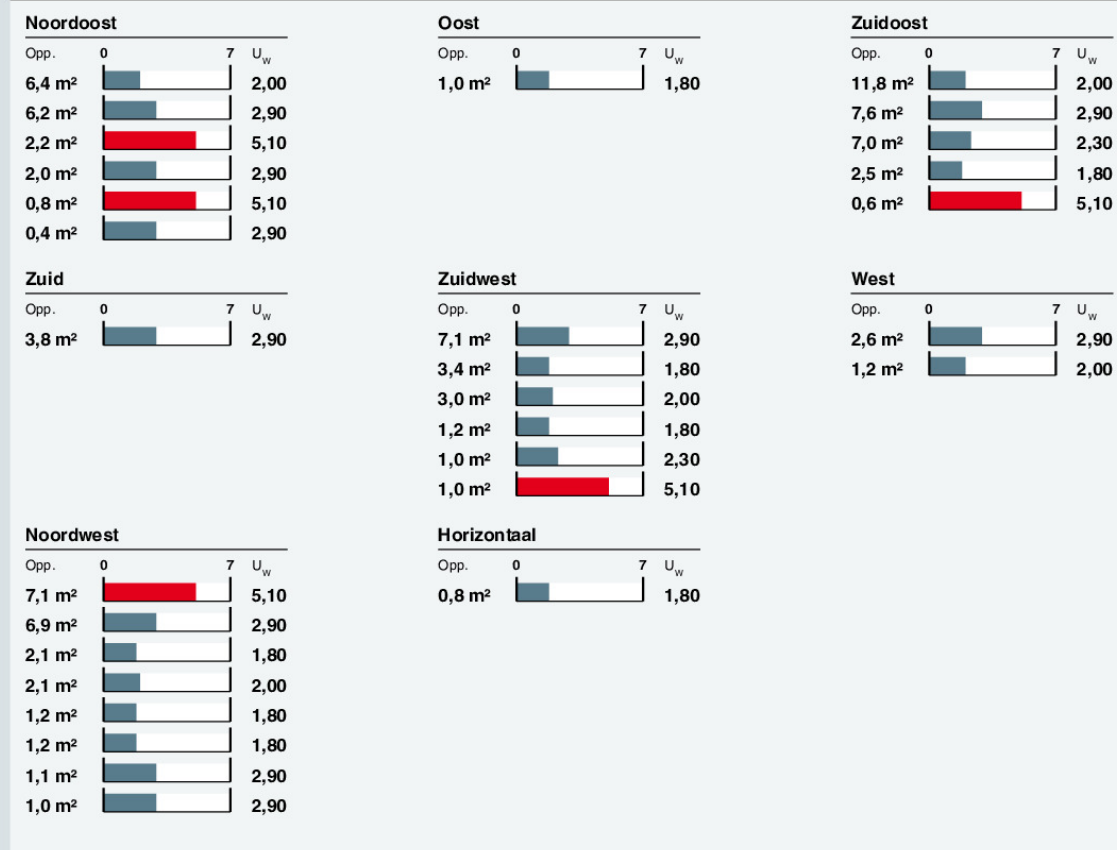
Noordoost

| Opp. | 0 7 | $U_w$ |
|---|---|---|
| 6,4 m² | | 2,00 |
| 6,2 m² | | 2,90 |
| 2,2 m² | | 5,10 |
| 2,0 m² | | 2,90 |
| 0,8 m² | | 5,10 |
| 0,4 m² | | 2,90 |

Oost

| Opp. | 0 7 | $U_w$ |
|---|---|---|
| 1,0 m² | | 1,80 |

Zuidoost

| Opp. | 0 7 | $U_w$ |
|---|---|---|
| 11,8 m² | | 2,00 |
| 7,6 m² | | 2,90 |
| 7,0 m² | | 2,30 |
| 2,5 m² | | 1,80 |
| 0,6 m² | | 5,10 |

Zuid

| Opp. | 0 7 | $U_w$ |
|---|---|---|
| 3,8 m² | | 2,90 |

Zuidwest

| Opp. | 0 7 | $U_w$ |
|---|---|---|
| 7,1 m² | | 2,90 |
| 3,4 m² | | 1,80 |
| 3,0 m² | | 2,00 |
| 1,2 m² | | 1,80 |
| 1,0 m² | | 2,30 |
| 1,0 m² | | 5,10 |

West

| Opp. | 0 7 | $U_w$ |
|---|---|---|
| 2,6 m² | | 2,90 |
| 1,2 m² | | 2,00 |

Noordwest

| Opp. | 0 7 | $U_w$ |
|---|---|---|
| 7,1 m² | | 5,10 |
| 6,9 m² | | 2,90 |
| 2,1 m² | | 1,80 |
| 2,1 m² | | 2,00 |
| 1,2 m² | | 1,80 |
| 1,2 m² | | 1,80 |
| 1,1 m² | | 2,90 |
| 1,0 m² | | 2,90 |

Horizontaal

| Opp. | 0 7 | $U_w$ |
|---|---|---|
| 0,8 m² | | 1,80 |